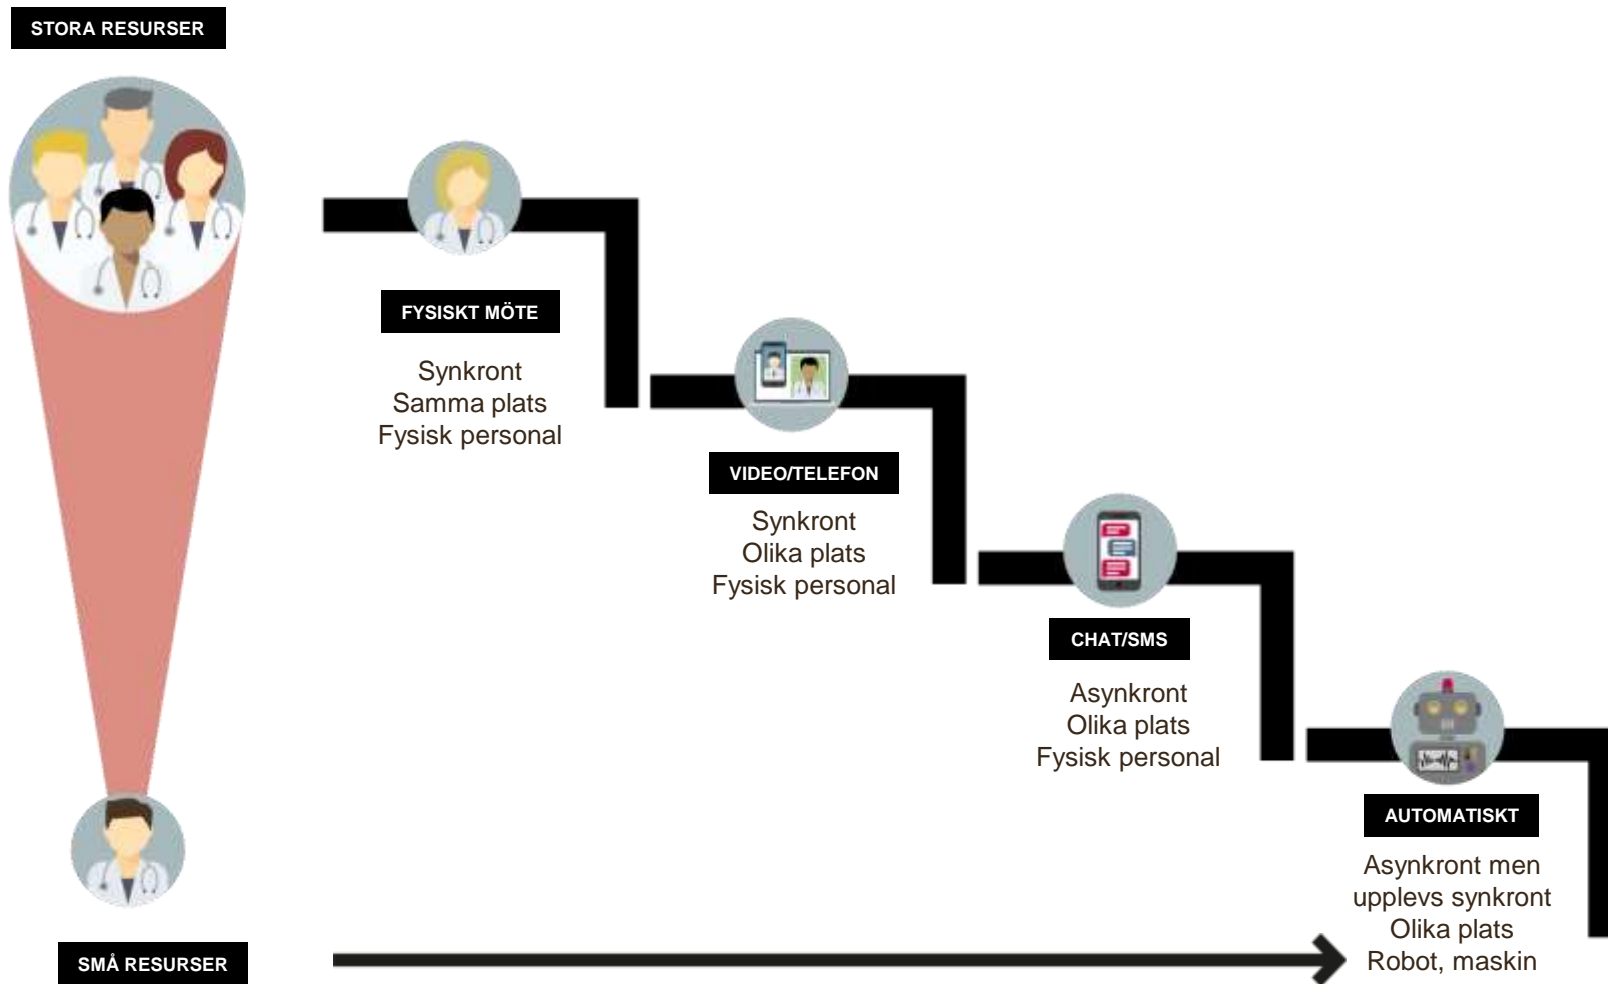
STORA RESURSER

FYSISKT MÖTE

Synkront
Samma plats
Fysisk personal

VIDEO/TELEFON

Synkront
Olika plats
Fysisk personal

CHAT/SMS

Asynkront
Olika plats
Fysisk personal

AUTOMATISKT

Asynkront men upplevs synkront
Olika plats
Robot, maskin

SMÅ RESURSER